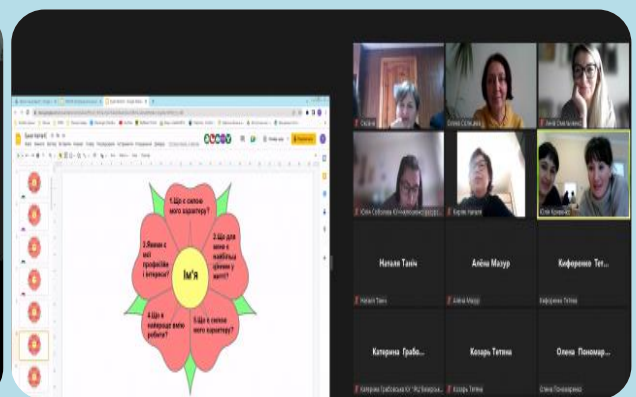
ІМ'Я

1.Що є силою мого характеру?

2.Що для мене є найбільш цінним у житті?

3.Якими є мої професійні інтереси?

4.Що є найкраще вмію робити?

5.Що є силою мого характеру?

Оксана

Олена Сидоренко

Анна Омельченко

Юлія Соболева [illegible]

Кирієнко Наталія

Юлія Кравченко

Наталя Таніч

Наталя Таніч

Альона Мазур

Альона Мазур

Киференко Тет...

Киференко Тетяна

Катерина Грабо...

Катерина Грабовська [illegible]

Козарь Тетяна

Козарь Тетяна

Олена Пономар...

Олена Пономаренко